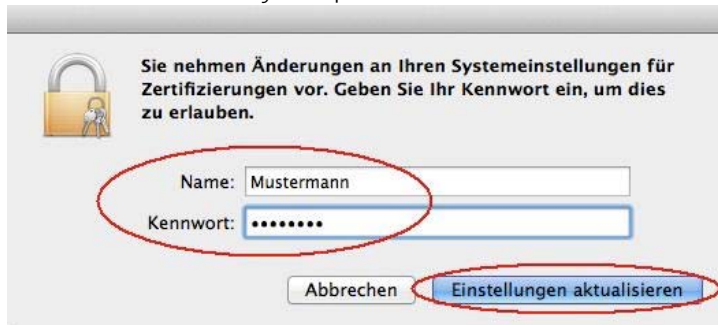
Sie nehmen Änderungen an Ihren Systemeinstellungen für Zertifizierungen vor. Geben Sie Ihr Kennwort ein, um dies zu erlauben.

Name: Mustermann

Kennwort: ••••••••

Abbrechen

Einstellungen aktualisieren